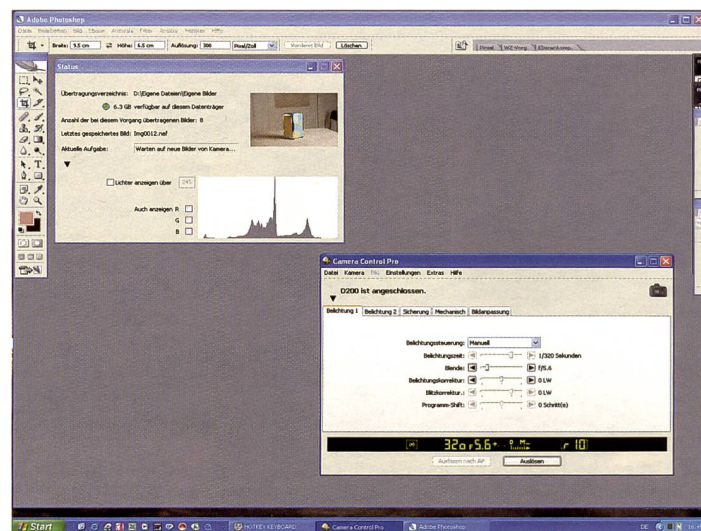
Adobe Photoshop

Datei Bearbeiten Bild Ebene Auswahl Filter Ansicht Fenster Hilfe

Breite: 9,5 cm Höhe: 6,5 cm Auflösung: 300 Pixel/Zoll Vorderes Bild Löschen

Pinsel WZ-Vorg. Ebenenkomp.

Status

Übertragungsverzeichnis: D:\Eigene Dateien\Eigene Bilder

6.3 GB verfügbar auf diesem Datenträger

Anzahl der bei diesem Vorgang übertragenen Bilder: 8

Letztes gespeichertes Bild: Img0012.nef

Aktuelle Aufgabe: Warten auf neue Bilder von Kamera...

Lichter anzeigen über 245

Auch anzeigen R G B

Camera Control Pro

Datei Kamera Bild Einstellungen Extras Hilfe

D200 ist angeschlossen.

Belichtung 1 Belichtung 2 Sicherung Mechanisch Bildanpassung

Belichtungssteuerung: Manuell

Belichtungszeit: 1/320 Sekunden

Blende: f/5.6

Belichtungskorrektur: 0 LW

Blitzkorrektur: 0 LW

Programm-Shift: 0 Schritt(e)

320 F5.6 r 10

Autofokus nach AF Auslösen

Start HOTKEY KEYBOARD Camera Control Pro Adobe Photoshop DE